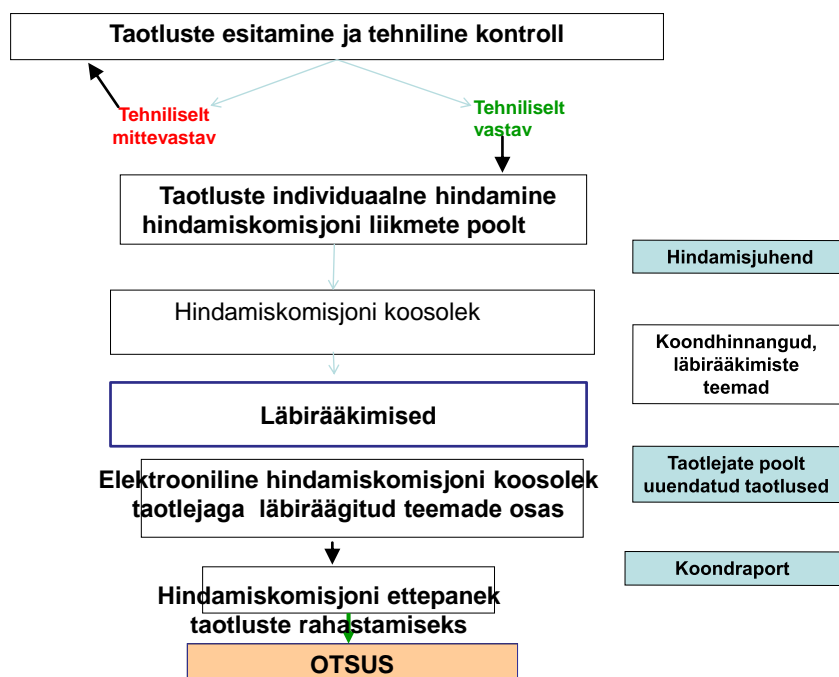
Taotluste esitamine ja tehniline kontroll

Tehniliselt mittevastav

Tehniliselt vastav

Taotluste individuaalne hindamine hindamiskomisjoni liikmete poolt

Hindamisjuhend

Hindamiskomisjoni koosolek

Koondhinnangud, läbirääkimiste teemad

Läbirääkimised

Elektrooniline hindamiskomisjoni koosolek taotlejaga läbiräägitud teemade osas

Taotlejate poolt uuendatud taotlused

Koondraport

Hindamiskomisjoni ettepanek taotluste rahastamiseks

OTSUS